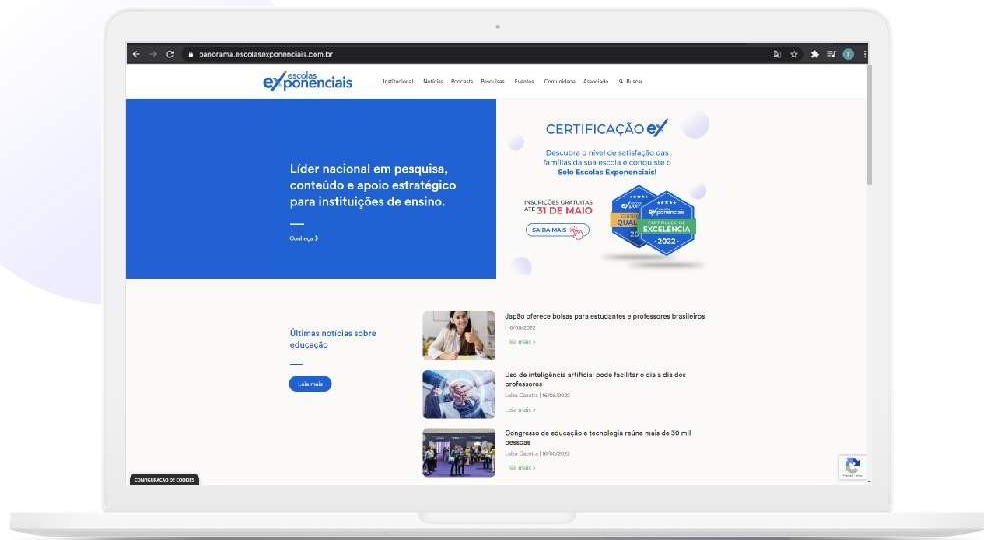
panorama.escolasexponenciais.com.br

escolas exponenciais

Institucional Notícias Podcasts Revistas Eventos Consultoria Associado Busca

Líder nacional em pesquisa, conteúdo e apoio estratégico para instituições de ensino.

Conheça

CERTIFICAÇÃO ex

Descubra o nível de satisfação das famílias da sua escola e conquiste o Selo Escolas Exponenciais!

INSCRIÇÕES GRATUITAS ATÉ 31 DE MAIO

SAIBA MAIS

QUALI 20

CERTIFICADO DE EXCELÊNCIA 2022

Últimas notícias sobre educação

Leia mais

Japão oferece bolsas para estudantes e professores brasileiros

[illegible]

leia mais

Uso de inteligência artificial pode facilitar o dia a dia dos professores

Luiza Caseiro | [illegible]

leia mais

Congresso de educação e tecnologia reúne mais de 30 mil pessoas

Luiza Caseiro | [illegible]

leia mais

CONFIGURAÇÃO DE COOKIES